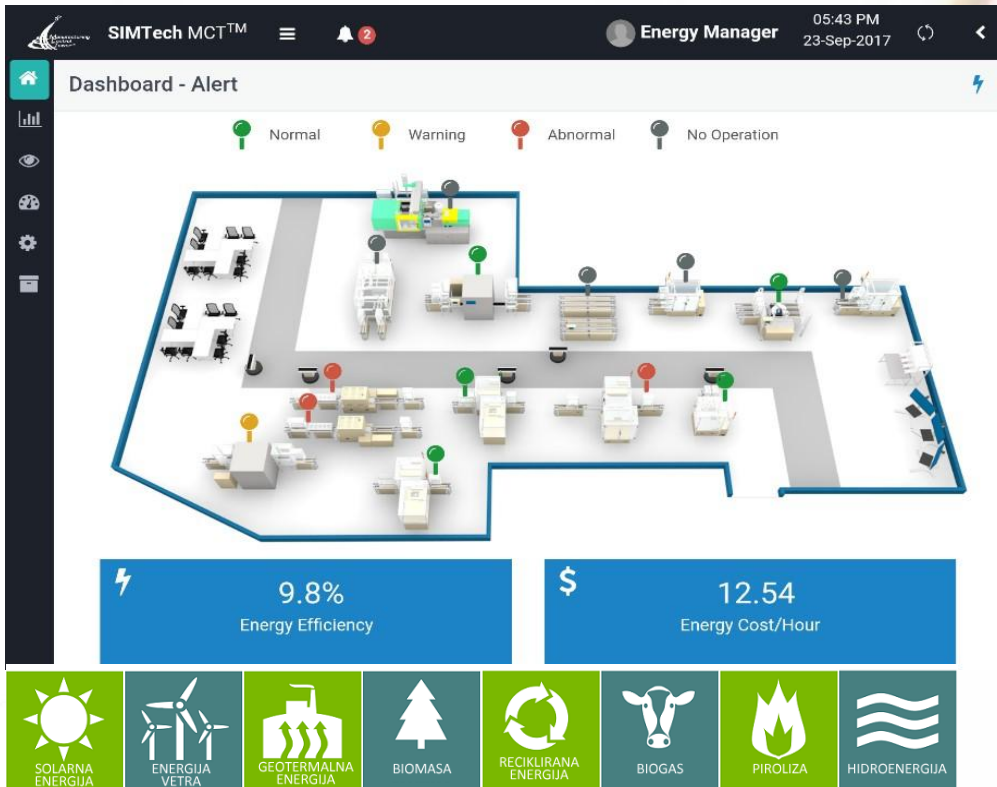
SIMTech MCT$^{TM}$

2

Energy Manager

05:43 PM
23-Sep-2017

Dashboard - Alert

Normal Warning Abnormal No Operation

9.8%
Energy Efficiency

$
12.54
Energy Cost/Hour

SOLARNA ENERGIJA

ENERGIJA VETRA

GEOTERMALNA ENERGIJA

BIOMASA

RECIKLIRANA ENERGIJA

BIOGAS

PIROLIZA

HIDROENERGIJA